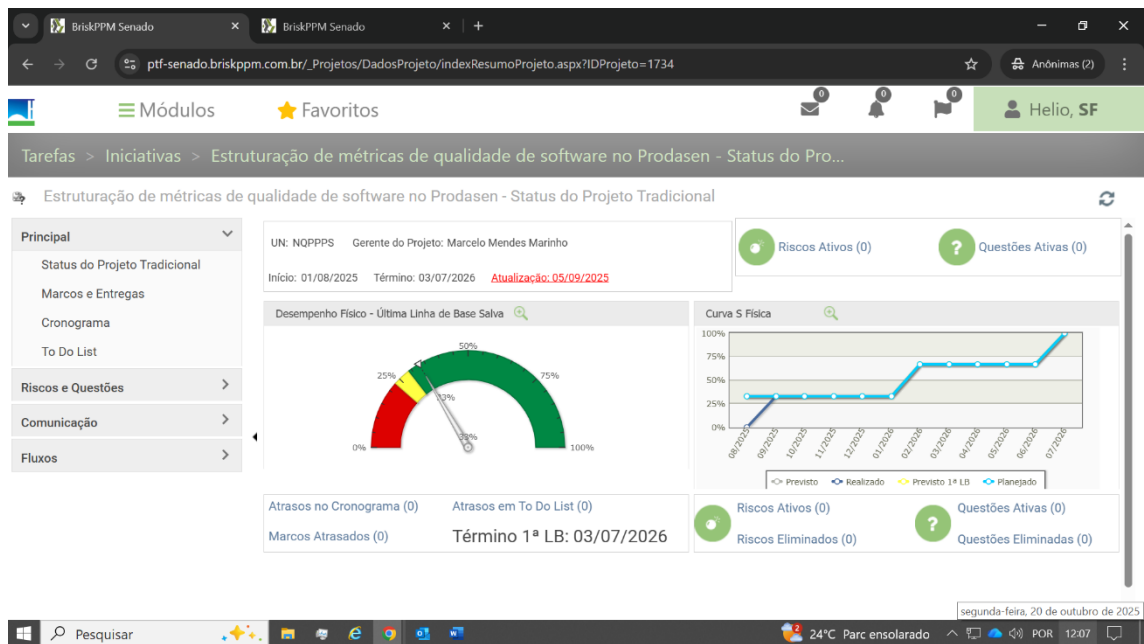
BriskPPM Senado
BriskPPM Senado
ptf-senado.briskppm.com.br/_Projetos/DadosProjeto/indexResumoProjeto.aspx?IDProjeto=1734
Anônimas (2)

Módulos
Favoritos
0
0
0
Helio, SF

Tarefas > Iniciativas > Estruturação de métricas de qualidade de software no Prodasen - Status do Pro...

Estruturação de métricas de qualidade de software no Prodasen - Status do Projeto Tradicional

Principal
Status do Projeto Tradicional
Marcos e Entregas
Cronograma
To Do List
Riscos e Questões
Comunicação
Fluxos

UN: NQPPPS Gerente do Projeto: Marcelo Mendes Marinho
Início: 01/08/2025 Término: 03/07/2026 Atualização: 05/09/2025

Riscos Ativos (0)
Questões Ativas (0)

Desempenho Físico - Última Linha de Base Salva
0%
25%
50%
75%
100%
33%
33%

Curva S Física
100%
75%
50%
25%
0%
08/2025
09/2025
10/2025
11/2025
12/2025
01/2026
02/2026
03/2026
04/2026
05/2026
06/2026
07/2026
Previsto
Realizado
Previsto 1ª LB
Planejado

Atrasos no Cronograma (0)
Atrasos em To Do List (0)
Marcos Atrasados (0)
Término 1ª LB: 03/07/2026

Riscos Ativos (0)
Riscos Eliminados (0)
Questões Ativas (0)
Questões Eliminadas (0)

segunda-feira, 20 de outubro de 2025
Pesquisar
24°C Parc ensolarado
POR
12:07